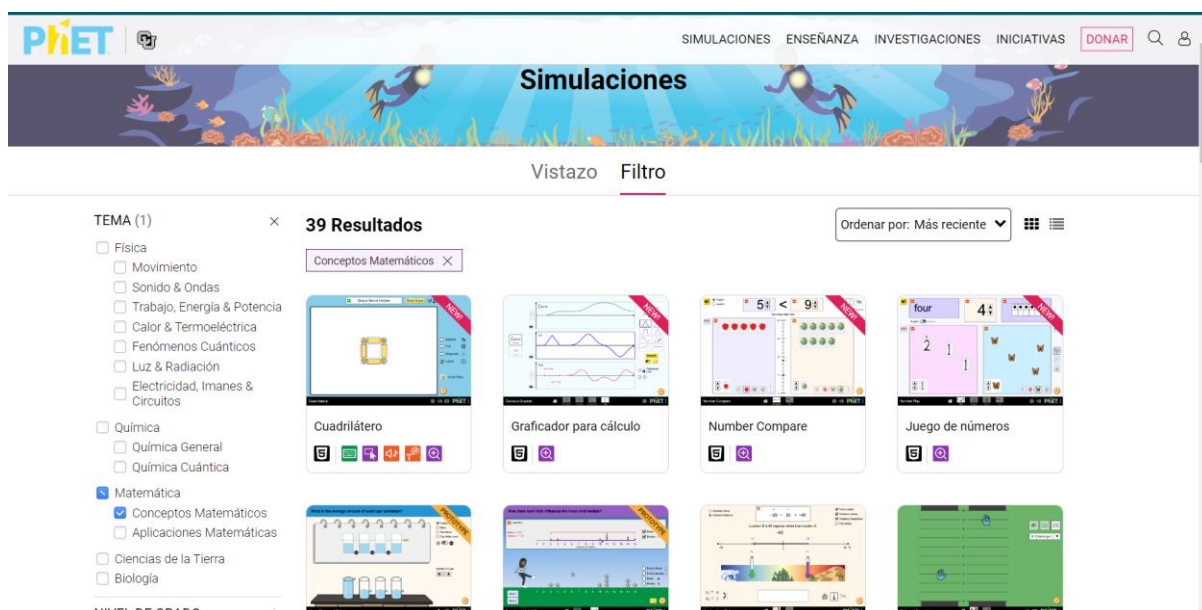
PhET

SIMULACIONES ENSEÑANZA INVESTIGACIONES INICIATIVAS DONAR

Simulaciones

Vistazo Filtro

TEMA (1) ×

Física
Movimiento
Sonido & Ondas
Trabajo, Energía & Potencia
Calor & Termoeléctrica
Fenómenos Cuánticos
Luz & Radiación
Electricidad, Imanes & Circuitos
Química
Química General
Química Cuántica
Matemática
Conceptos Matemáticos
Aplicaciones Matemáticas
Ciencias de la Tierra
Biología

39 Resultados

Ordenar por: Más reciente

Conceptos Matemáticos ×

NEW!
Cuadrilátero

NEW!
Graficador para cálculo

NEW!
$5 < 9$
Number Compare

NEW!
four 4
Juego de números

PROTOTYPE

PROTOTYPE